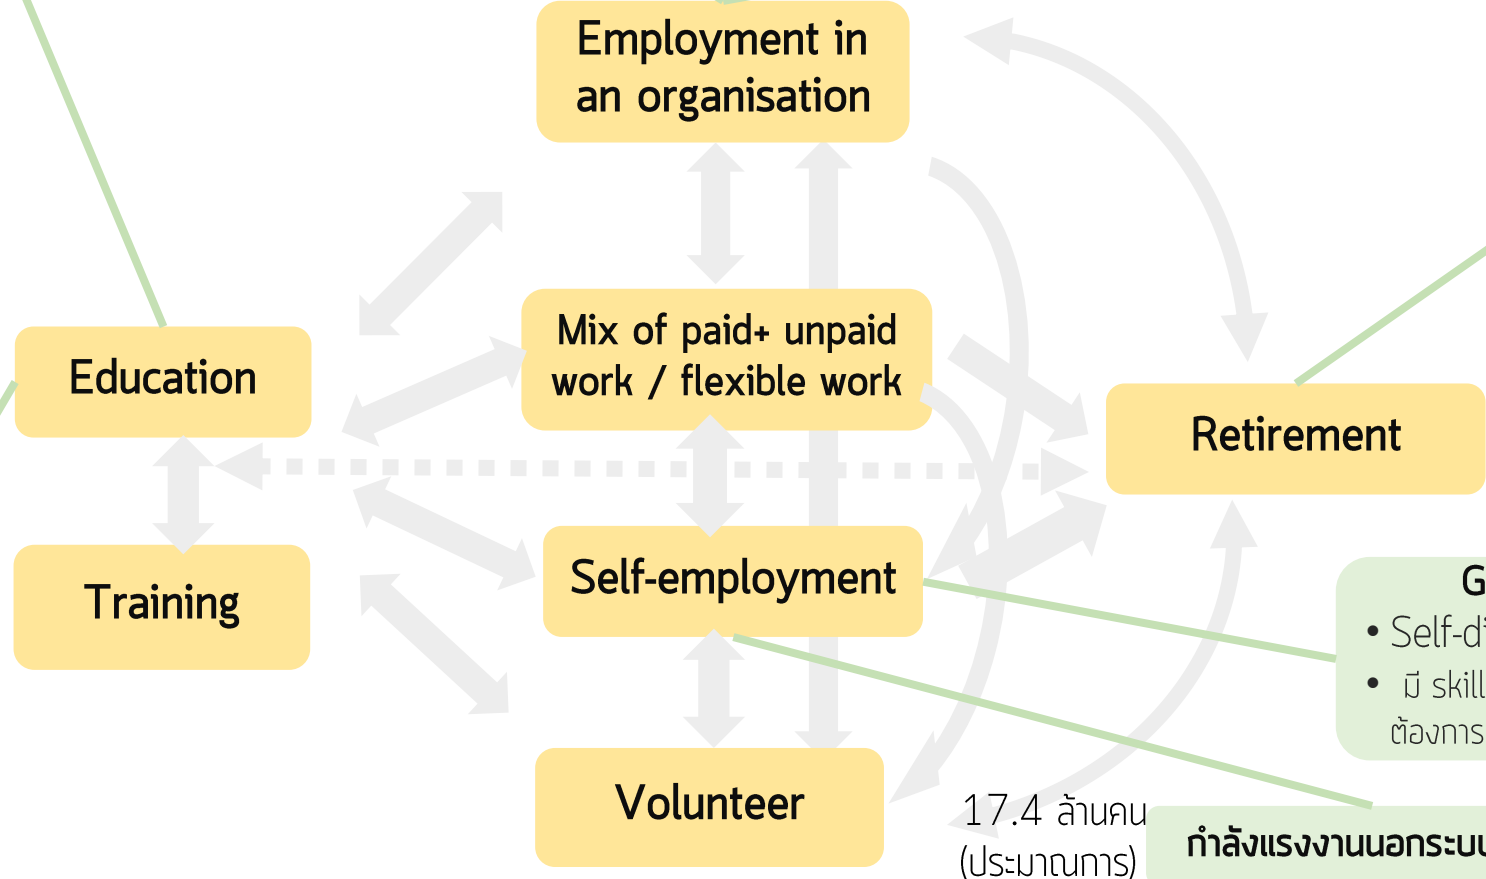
Employment in an organisation

Mix of paid+ unpaid work / flexible work

Education

Retirement

Training

Self-employment

Volunteer

G
• Self-d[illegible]
• มี skill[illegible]
ต้องการ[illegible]

17.4 ล้านคน
(ประมาณการ)

กำลังแรงงานนอกระบ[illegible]